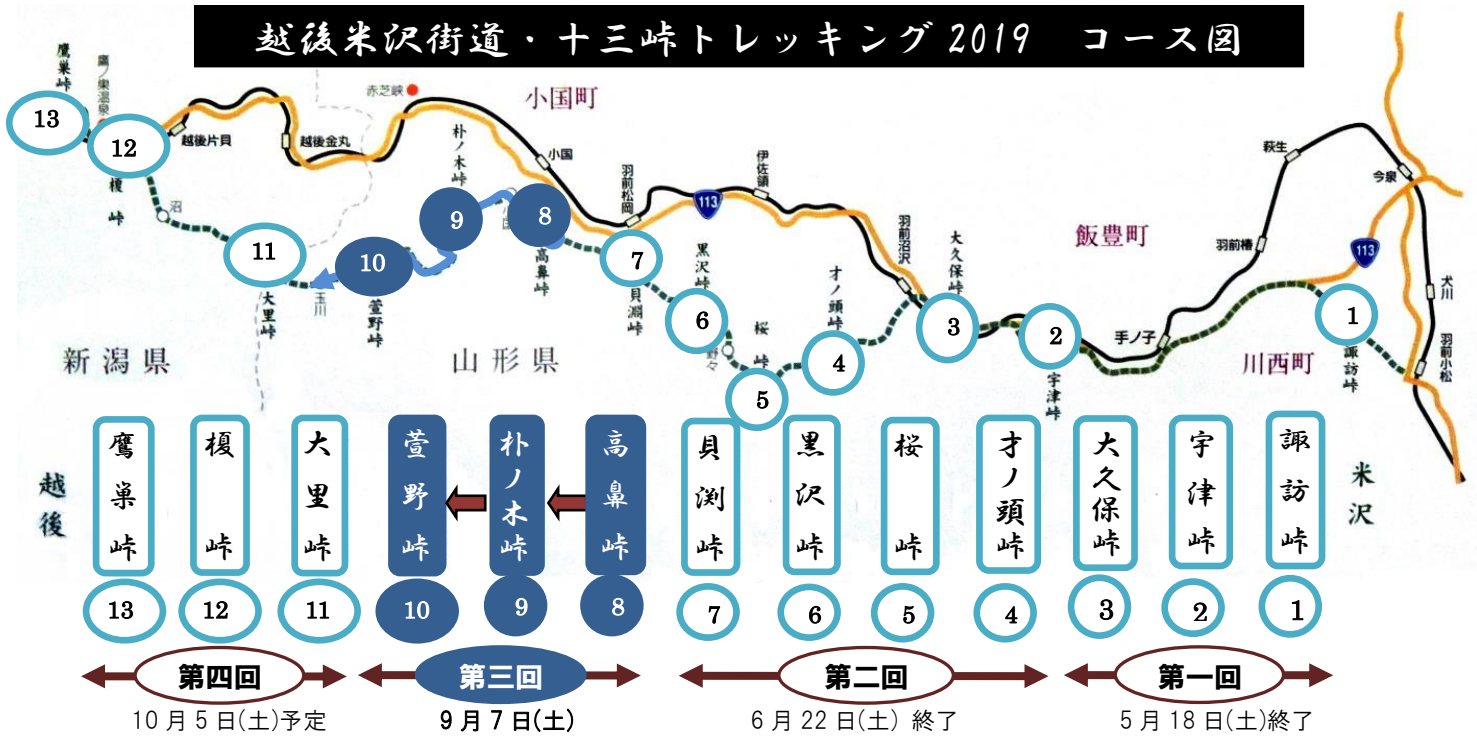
越後米沢街道・十三峠トレッキング 2019　コース図

鷹巣峠
鷹ノ巣温泉
13
12
越後片貝
越後金丸
赤芝峡
小国町
朴ノ木峠
小国
羽前松岡
伊佐領
113
榎峠
沼
11
9
8
10
高鼻峠
7
黒沢峠
羽前沼沢
大久保峠
飯豊町
萩生
今泉
羽前椿
113
犬川
羽前小松
1
諏訪峠
大里峠
玉川
萱野峠
貝淵峠
6
才ノ頭峠
桜峠
野々
4
3
2
手ノ子
宇津峠
川西町
5
新潟県
山形県

越後
鷹巣峠
榎峠
大里峠
萱野峠
朴ノ木峠
高鼻峠
貝渕峠
黒沢峠
桜峠
才ノ頭峠
大久保峠
宇津峠
諏訪峠
米沢

13　12　11　10　9　8　7　6　5　4　3　2　1

第四回
10月5日(土)予定
第三回
9月7日(土)
第二回
6月22日(土) 終了
第一回
5月18日(土)終了